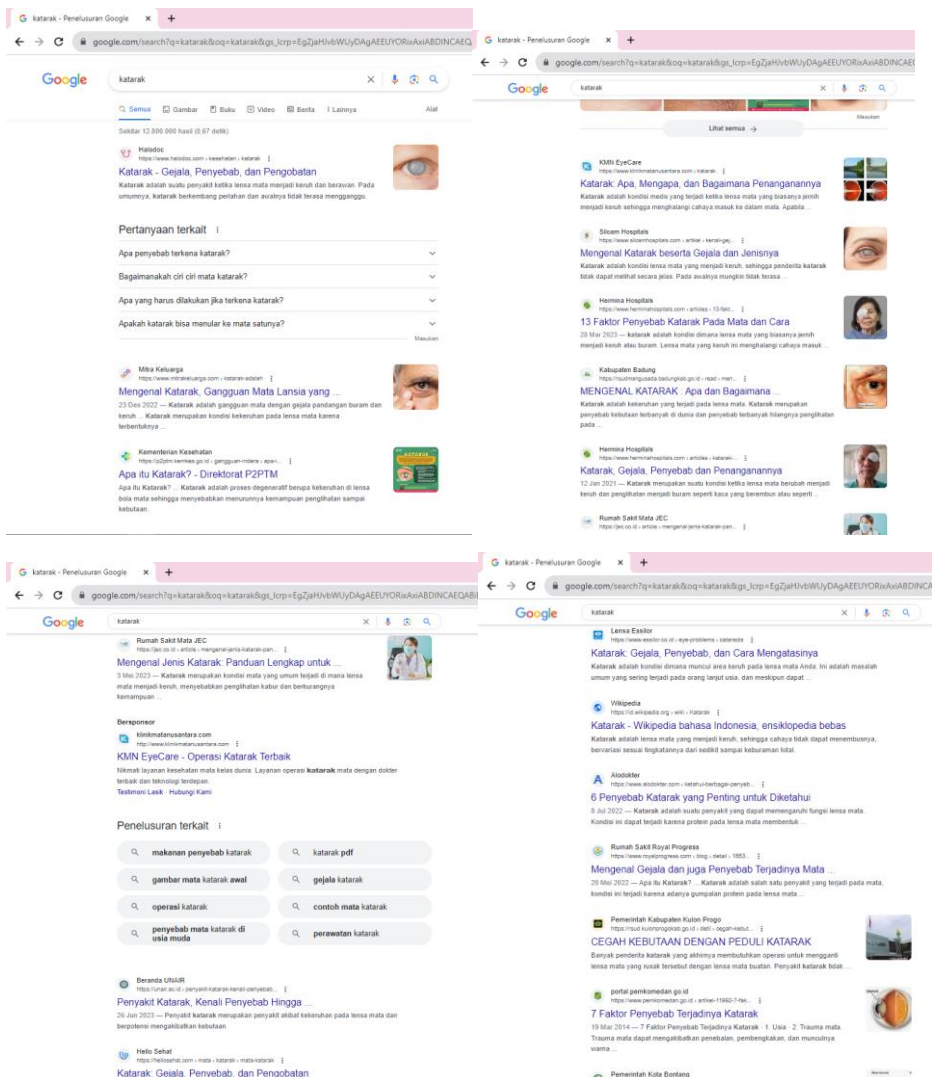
katarak - Penelusuran Google × +

google.com/search?q=katarak&oq=katarak&gs_lcrp=EgZjaHJvbWUyDAgAEEUYORixAxiABDINCAEQ

Google katarak

Semua Gambar Buku Video Berita Lainnya Alat

Sekitar 12.800.000 hasil (0,67 detik)

Halodoc
https://www.halodoc.com › kesehatan › katarak
Katarak - Gejala, Penyebab, dan Pengobatan
Katarak adalah suatu penyakit ketika lensa mata menjadi keruh dan berawan. Pada umumnya, katarak berkembang perlahan dan awalnya tidak terasa mengganggu.

Pertanyaan terkait
Apa penyebab terkena katarak?
Bagaimanakah ciri ciri mata katarak?
Apa yang harus dilakukan jika terkena katarak?
Apakah katarak bisa menular ke mata satunya?
Masukan

Mitra Keluarga
https://www.mitrakeluarga.com › katarak-adalah
Mengenal Katarak, Gangguan Mata Lansia yang ...
23 Des 2022 — Katarak adalah gangguan mata dengan gejala pandangan buram dan keruh. ... Katarak merupakan kondisi kekeruhan pada lensa mata karena terbentuknya ...

Kementerian Kesehatan
https://p2ptm.kemkes.go.id › gangguan-indera › apa-...
Apa itu Katarak? - Direktorat P2PTM
Apa itu Katarak? ... Katarak adalah proses degeneratif berupa kekeruhan di lensa bola mata sehingga menyebabkan menurunnya kemampuan penglihatan sampai kebutaan.

katarak - Penelusuran Google × +

google.com/search?q=katarak&oq=katarak&gs_lcrp=EgZjaHJvbWUyDAgAEEUYORixAxiABDINCAE

Google katarak

Masukan
Lihat semua →

KMN EyeCare
https://www.klinikmatanusantara.com › katarak
Katarak: Apa, Mengapa, dan Bagaimana Penanganannya
Katarak adalah kondisi media yang terjadi ketika lensa mata yang biasanya jernih menjadi keruh sehingga menghalangi cahaya masuk ke dalam mata. Apabila ...

Siloam Hospitals
https://www.siloamhospitals.com › artikel › kenali-gej...
Mengenal Katarak beserta Gejala dan Jenisnya
Katarak adalah kondisi lensa mata yang menjadi keruh, sehingga penderita katarak tidak dapat melihat secara jelas. Pada awalnya mungkin tidak terasa ...

Hermina Hospitals
https://www.herminahospitals.com › articles › 13-fakt...
13 Faktor Penyebab Katarak Pada Mata dan Cara
20 Mar 2023 — katarak adalah kondisi dimana lensa mata yang biasanya jernih menjadi keruh atau buram. Lensa mata yang keruh ini menghalangi cahaya masuk ...

Kabupaten Badung
https://rsudmangusada.badungkab.go.id › read › men...
MENGENAL KATARAK : Apa dan Bagaimana ...
Katarak adalah kekeruhan yang terjadi pada lensa mata. Katarak merupakan penyebab kebutaan terbanyak di dunia dan penyebab terbanyak hilangnya penglihatan pada ...

Hermina Hospitals
https://www.herminahospitals.com › articles › katarak-...
Katarak, Gejala, Penyebab dan Penanganannya
12 Jan 2021 — Katarak merupakan suatu kondisi ketika lensa mata berubah menjadi keruh dan penglihatan menjadi buram seperti kaca yang berembun atau seperti ...

Rumah Sakit Mata JEC
https://jec.co.id › article › mengenal-jenis-katarak-pan...

katarak - Penelusuran Google × +

google.com/search?q=katarak&oq=katarak&gs_lcrp=EgZjaHJvbWUyDAgAEEUYORixAxiABDINCAEQAB

Google katarak

Rumah Sakit Mata JEC
https://jec.co.id › article › mengenal-jenis-katarak-pan...
Mengenal Jenis Katarak: Panduan Lengkap untuk ...
3 Mei 2023 — Katarak merupakan kondisi mata yang umum terjadi di mana lensa mata menjadi keruh, menyebabkan penglihatan kabur dan berkurangnya kemampuan ...

Bersponsor
klinikmatanusantara.com
http://www.klinikmatanusantara.com
KMN EyeCare - Operasi Katarak Terbaik
Nikmati layanan kesehatan mata kelas dunia. Layanan operasi katarak mata dengan dokter terbaik dan teknologi terdepan.
Testimoni Lasik · Hubungi Kami

Penelusuran terkait
makanan penyebab katarak
katarak pdf
gambar mata katarak awal
gejala katarak
operasi katarak
contoh mata katarak
penyebab mata katarak di usia muda
perawatan katarak

Beranda UNAIR
https://unair.ac.id › penyakit-katarak-kenali-penyebab...
Penyakit Katarak, Kenali Penyebab Hingga ...
26 Jun 2023 — Penyakit katarak merupakan penyakit akibat kekeruhan pada lensa mata dan berpotensi mengakibatkan kebutaan

Hello Sehat
https://hellosehat.com › mata › katarak › mata-katarak
Katarak: Gejala, Penyebab, dan Pengobatan

katarak - Penelusuran Google × +

google.com/search?q=katarak&oq=katarak&gs_lcrp=EgZjaHJvbWUyDAgAEEUYORixAxiABDINCA

Google katarak

Lensa Essilor
https://www.essilor.co.id › eye-problems › cataracts
Katarak: Gejala, Penyebab, dan Cara Mengatasinya
Katarak adalah kondisi dimana muncul area keruh pada lensa mata Anda. Ini adalah masalah umum yang sering terjadi pada orang lanjut usia, dan meskipun dapat ...

Wikipedia
https://id.wikipedia.org › wiki › Katarak
Katarak - Wikipedia bahasa Indonesia, ensiklopedia bebas
Katarak adalah lensa mata yang menjadi keruh, sehingga cahaya tidak dapat menembusnya, bervariasi sesuai tingkatannya dari sedikit sampai keburaman total.

Alodokter
https://www.alodokter.com › ketahui-berbagai-penyeb...
6 Penyebab Katarak yang Penting untuk Diketahui
8 Jul 2022 — Katarak adalah suatu penyakit yang dapat memengaruhi fungsi lensa mata. Kondisi ini dapat terjadi karena protein pada lensa mata membentuk ...

Rumah Sakit Royal Progress
https://www.royalprogress.com › blog › detail › 1853...
Mengenal Gejala dan juga Penyebab Terjadinya Mata ...
20 Mei 2022 — Apa itu Katarak? ... Katarak adalah salah satu penyakit yang terjadi pada mata, kondisi ini terjadi karena adanya gumpalan protein pada lensa mata ...

Pemerintah Kabupaten Kulon Progo
https://rsud.kulonprogokab.go.id › detil › cegah-kebut...
CEGAH KEBUTAAN DENGAN PEDULI KATARAK
Banyak penderita katarak yang akhirnya membutuhkan operasi untuk mengganti lensa mata yang rusak tersebut dengan lensa mata buatan. Penyakit katarak tidak ...

portal pemkomedan.go.id
https://www.pemkomedan.go.id › artikel-11992-7-fak...
7 Faktor Penyebab Terjadinya Katarak
19 Mar 2014 — 7 Faktor Penyebab Terjadinya Katarak · 1. Usia · 2. Trauma mata. Trauma mata dapat mengakibatkan penebalan, pembengkakan, dan munculnya warna ...

Pemerintah Kota Bontang